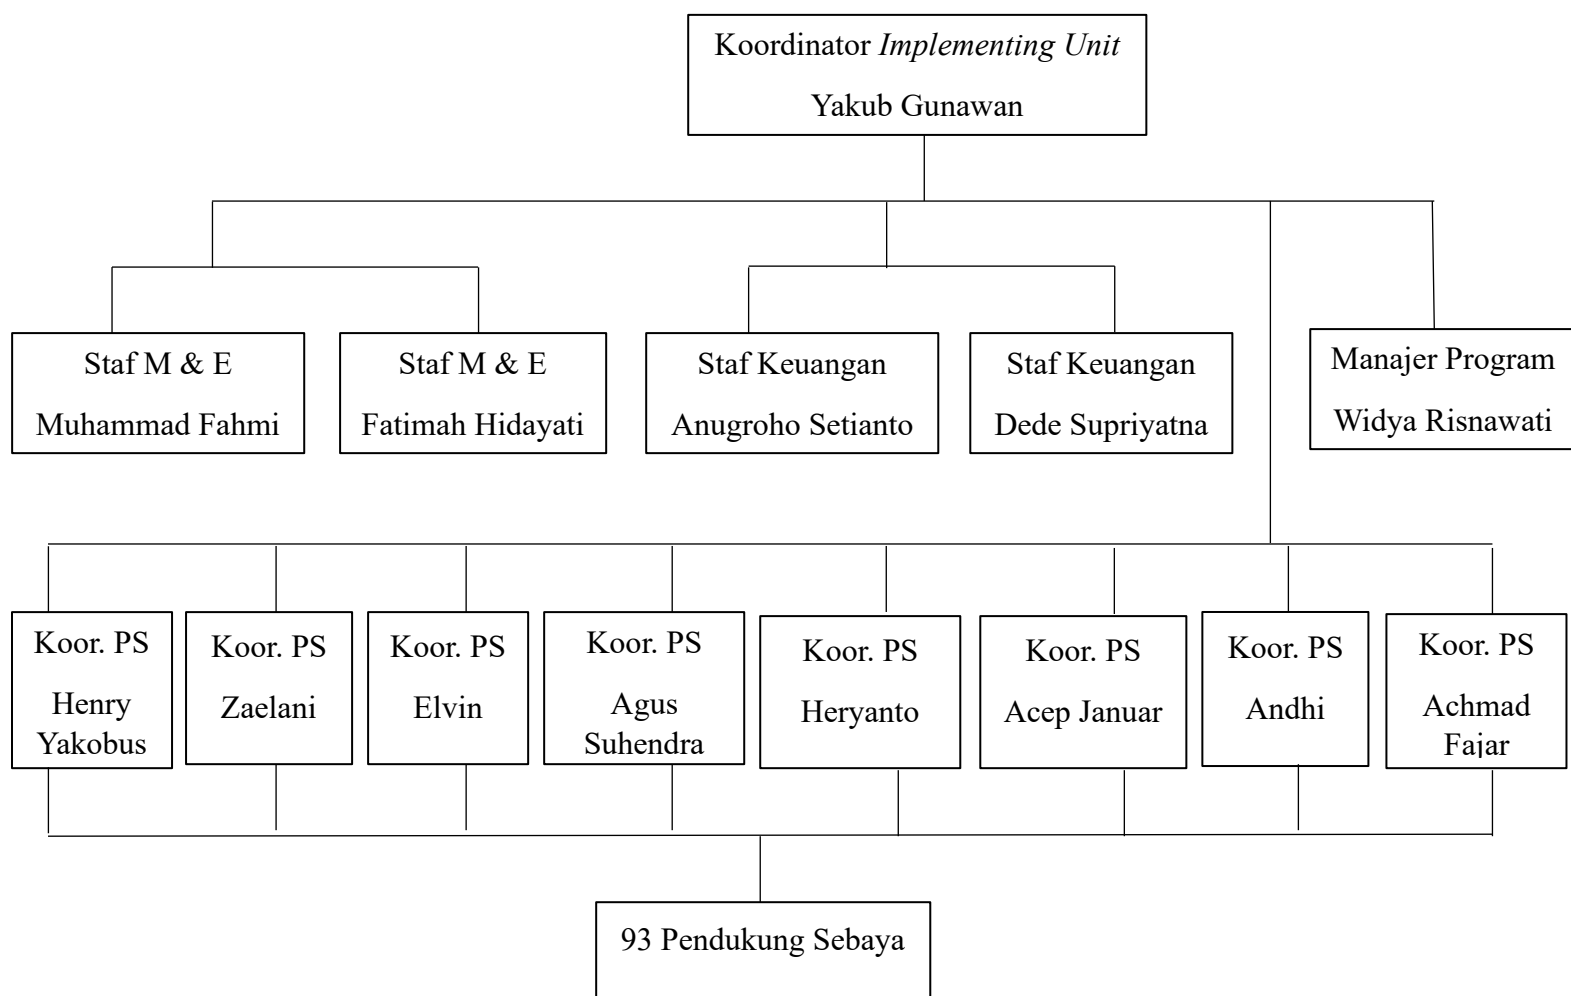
Koordinator Implementing Unit

Yakub Gunawan

Staf M & E

Muhammad Fahmi

Staf M & E

Fatimah Hidayati

Staf Keuangan

Anugroho Setianto

Staf Keuangan

Dede Supriyatna

Manajer Program

Widya Risnawati

Koor. PS

Henry Yakobus

Koor. PS

Zaelani

Koor. PS

Elvin

Koor. PS

Agus Suhendra

Koor. PS

Heryanto

Koor. PS

Acep Januar

Koor. PS

Andhi

Koor. PS

Achmad Fajar

93 Pendukung Sebaya